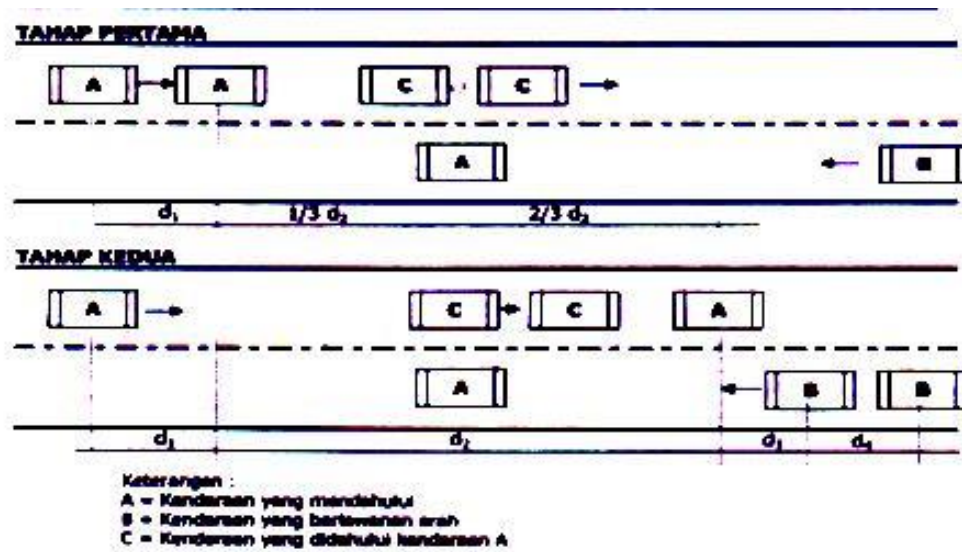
TAHAP PERTAMA

A

A

C

C

A

B

$d_1$

$1/3\ d_2$

$2/3\ d_2$

TAHAP KEDUA

A

C

C

A

A

B

B

$d_1$

$d_2$

$d_3$

$d_4$

Keterangan :
A = Kendaraan yang mendahului
B = Kendaraan yang berlawanan arah
C = Kendaraan yang didahului kendaraan A